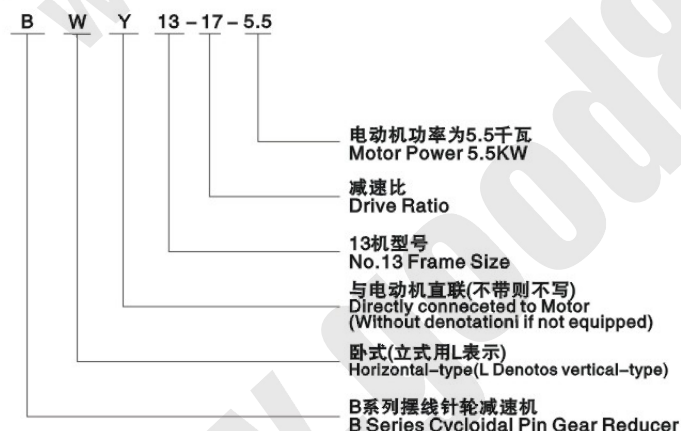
B W Y 13 – 17 – 5.5

电动机功率为5.5千瓦
Motor Power 5.5KW

减速比
Drive Ratio

13机型号
No.13 Frame Size

与电动机直联(不带则不写)
Directly conneceted to Motor
(Without denotationi if not equipped)

卧式(立式用L表示)
Horizontal–type(L Denotos vertical–type)

B系列摆线针轮减速机
B Series Cycloidal Pin Gear Reducer